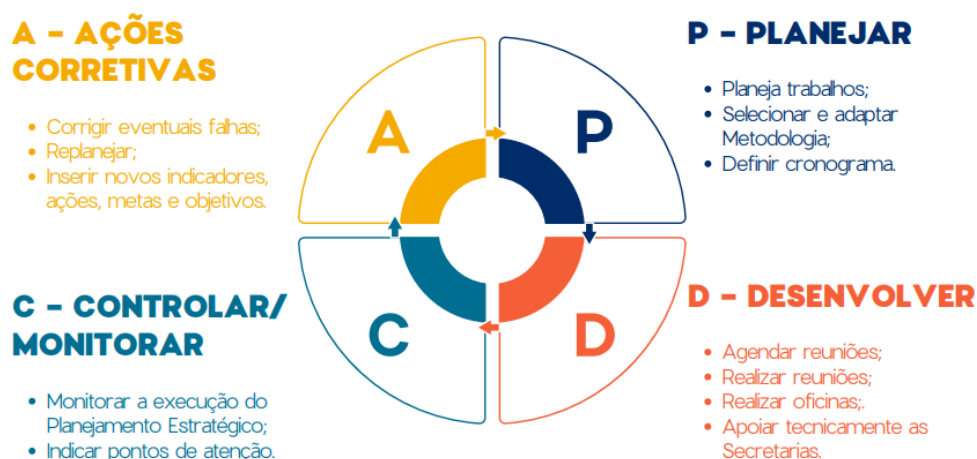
A - AÇÕES CORRETIVAS

- Corrigir eventuais falhas;
- Replanejar;
- Inserir novos indicadores, ações, metas e objetivos.

P - PLANEJAR

- Planeja trabalhos;
- Selecionar e adaptar Metodologia;
- Definir cronograma.

A

P

C

D

C - CONTROLAR/ MONITORAR

- Monitorar a execução do Planejamento Estratégico;
- Indicar pontos de atenção.

D - DESENVOLVER

- Agendar reuniões;
- Realizar reuniões;
- Realizar oficinas;.
- Apoiar tecnicamente as Secretarias.